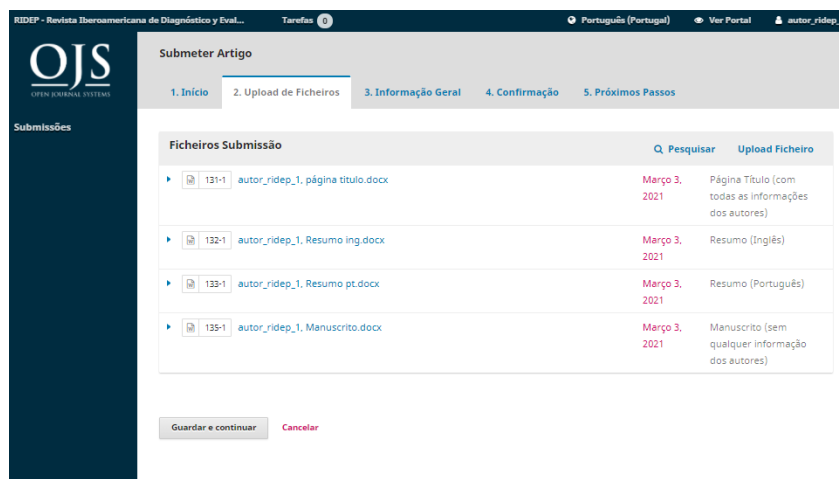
RIDEP - Revista Iberoamericana de Diagnóstico y Eval... Tarefas 0 Português (Portugal) Ver Portal autor_ridep_

OJS
OPEN JOURNAL SYSTEMS

Submissões

Submeter Artigo

1. Início | 2. Upload de Ficheiros | 3. Informação Geral | 4. Confirmação | 5. Próximos Passos

Ficheiros Submissão
Pesquisar Upload Ficheiro

| | | | |
|---|---|---|---|
| 131-1 | autor_ridep_1, página título.docx | Março 3, 2021 | Página Título (com todas as informações dos autores) |
| 132-1 | autor_ridep_1, Resumo ing.docx | Março 3, 2021 | Resumo (Inglês) |
| 133-1 | autor_ridep_1, Resumo pt.docx | Março 3, 2021 | Resumo (Português) |
| 135-1 | autor_ridep_1, Manuscrito.docx | Março 3, 2021 | Manuscrito (sem qualquer informação dos autores) |

Guardar e continuar Cancelar